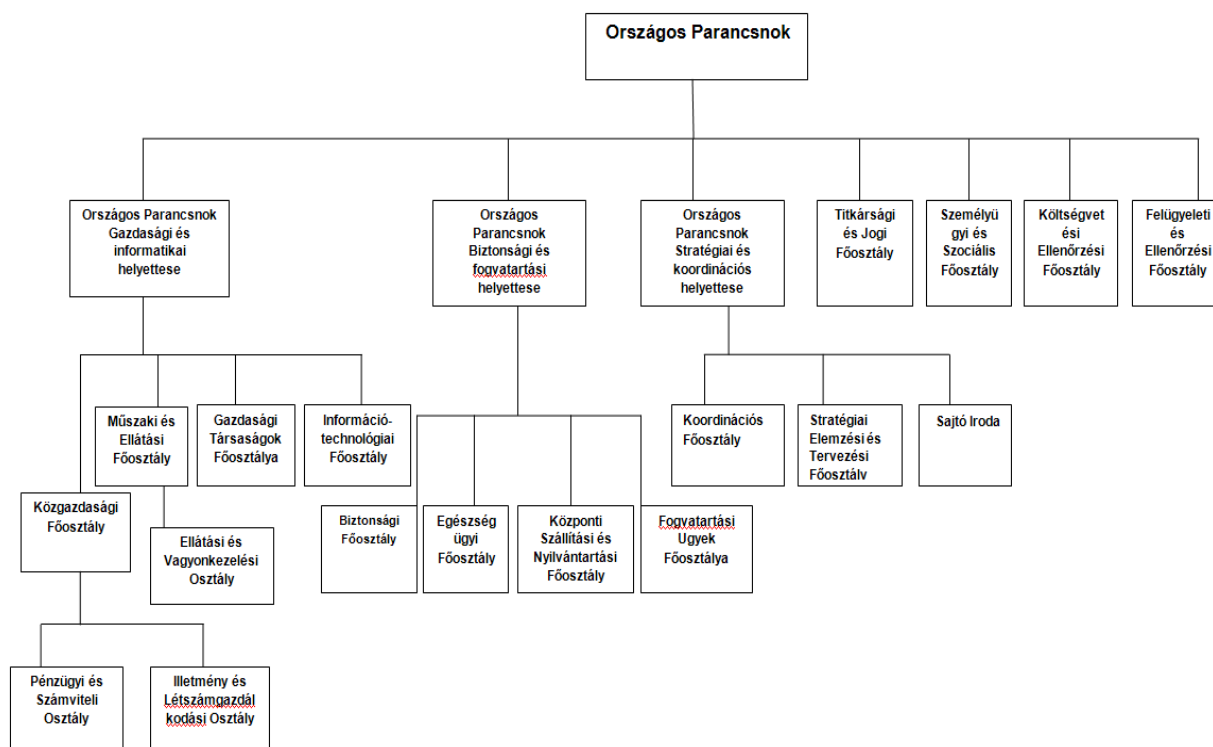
Országos Parancsnok

Országos Parancsnok Gazdasági és informatikai helyettese

Országos Parancsnok Biztonsági és fogvatartási helyettese

Országos Parancsnok Stratégiai és koordinációs helyettese

Titkársági és Jogi Főosztály

Személyügyi és Szociális Főosztály

Költségvetési Ellenőrzési Főosztály

Felügyeleti és Ellenőrzési Főosztály

Műszaki és Ellátási Főosztály

Gazdasági Társaságok Főosztálya

Információtechnológiai Főosztály

Közgazdasági Főosztály

Ellátási és Vagyonkezelési Osztály

Pénzügyi és Számviteli Osztály

Illetmény és Létszámgazdálkodási Osztály

Biztonsági Főosztály

Egészségügyi Főosztály

Központi Szállítási és Nyilvántartási Főosztály

Fogvatartási Ugyek Főosztálya

Koordinációs Főosztály

Stratégiai Elemzési és Tervezési Főosztálv

Sajtó Iroda